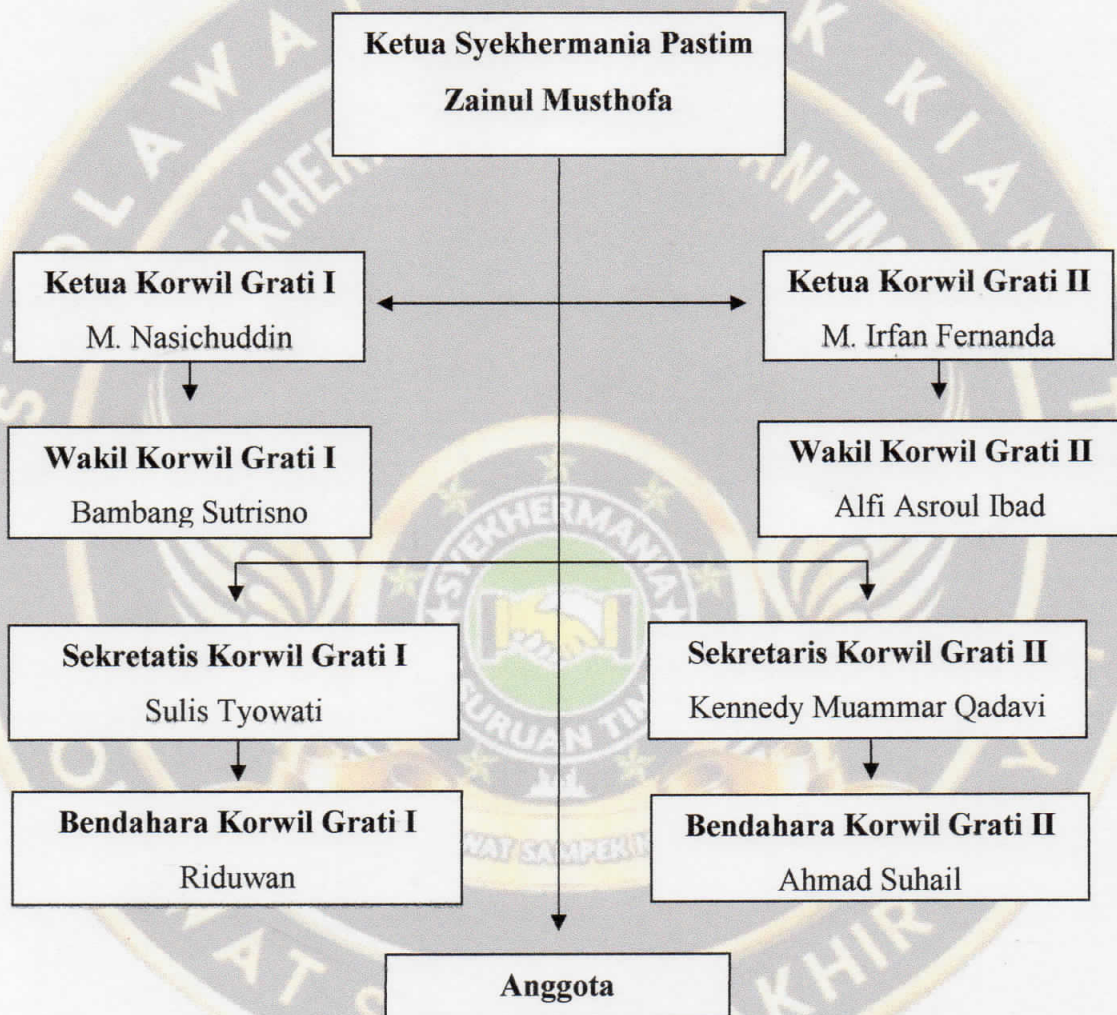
Ketua Syekhermania Pastim
Zainul Musthofa

Ketua Korwil Grati I
M. Nasichuddin

Ketua Korwil Grati II
M. Irfan Fernanda

Wakil Korwil Grati I
Bambang Sutrisno

Wakil Korwil Grati II
Alfi Asroul Ibad

Sekretatis Korwil Grati I
Sulis Tyowati

Sekretaris Korwil Grati II
Kennedy Muammar Qadavi

Bendahara Korwil Grati I
Riduwan

Bendahara Korwil Grati II
Ahmad Suhail

Anggota